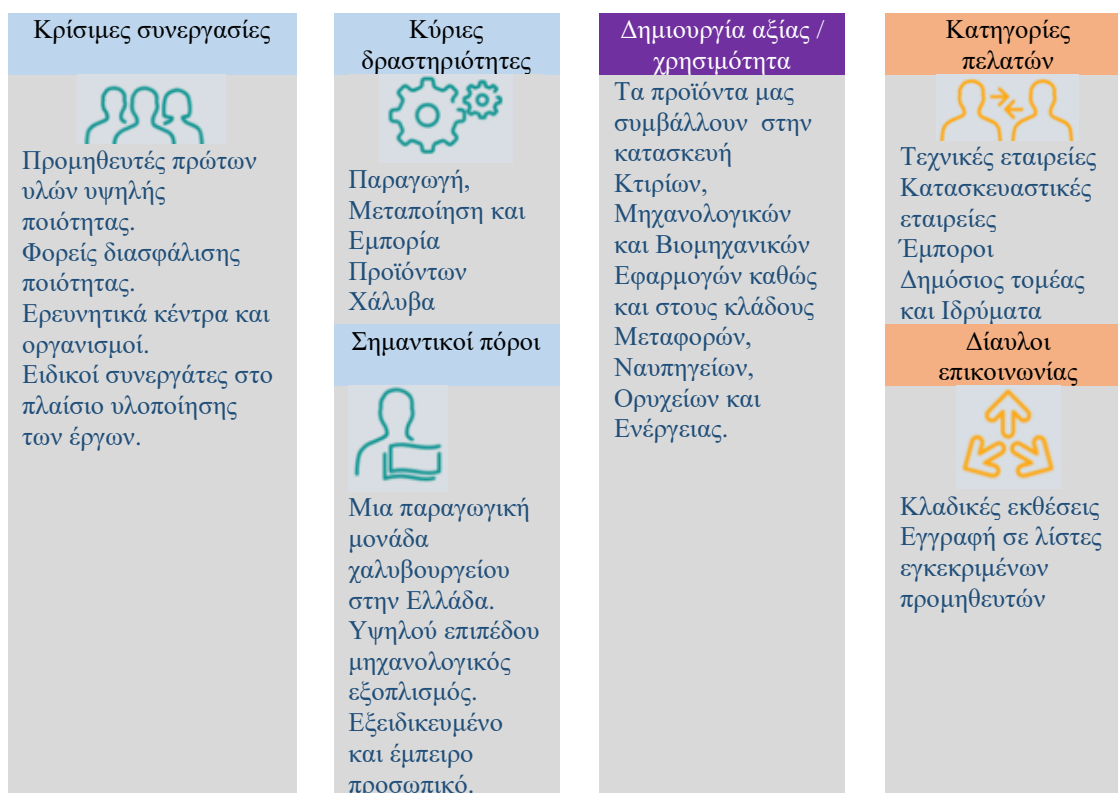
Κρίσιμες συνεργασίες

Προμηθευτές πρώτων υλών υψηλής ποιότητας.
Φορείς διασφάλισης ποιότητας.
Ερευνητικά κέντρα και οργανισμοί.
Ειδικοί συνεργάτες στο πλαίσιο υλοποίησης των έργων.

Κύριες δραστηριότητες

Παραγωγή, Μεταποίηση και Εμπορία Προϊόντων Χάλυβα

Σημαντικοί πόροι

Μια παραγωγική μονάδα χαλυβουργείου στην Ελλάδα.
Υψηλού επιπέδου μηχανολογικός εξοπλισμός.
Εξειδικευμένο και έμπειρο προσωπικό.

Δημιουργία αξίας / χρησιμότητα

Τα προϊόντα μας συμβάλλουν στην κατασκευή Κτιρίων, Μηχανολογικών και Βιομηχανικών Εφαρμογών καθώς και στους κλάδους Μεταφορών, Ναυπηγείων, Ορυχείων και Ενέργειας.

Κατηγορίες πελατών

Τεχνικές εταιρείες
Κατασκευαστικές εταιρείες
Έμποροι
Δημόσιος τομέας και Ιδρύματα

Δίαυλοι επικοινωνίας

Κλαδικές εκθέσεις
Εγγραφή σε λίστες εγκεκριμένων προμηθευτών